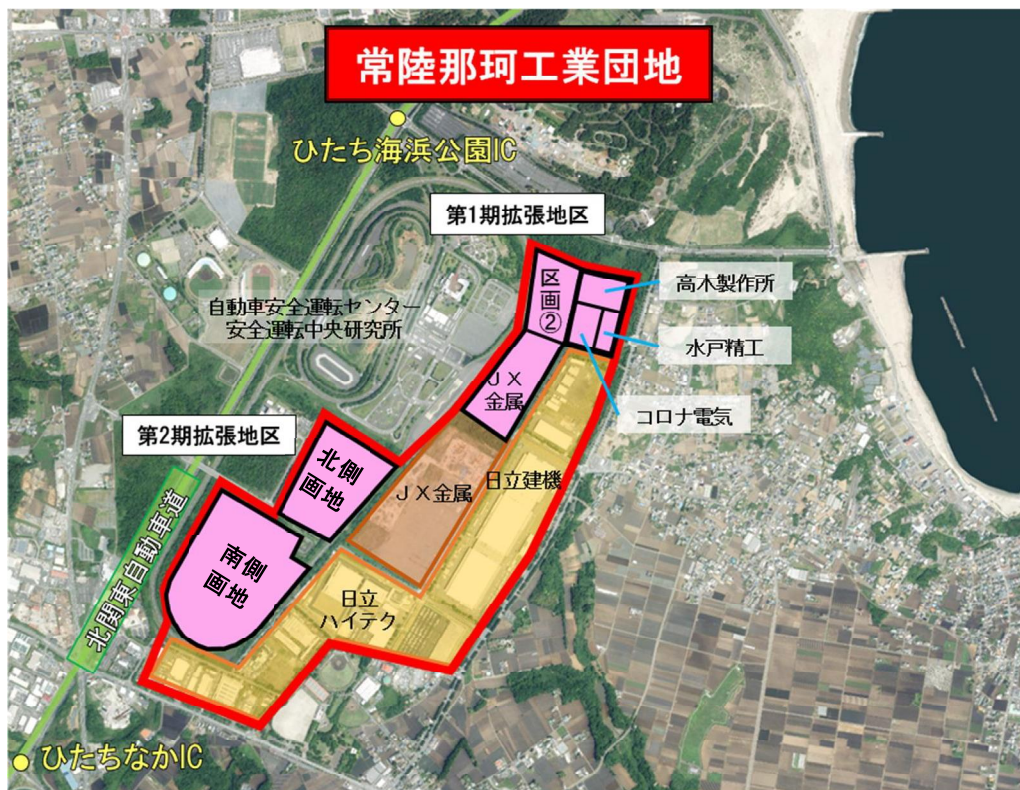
常陸那珂工業団地

ひたち海浜公園IC

第1期拡張地区

区画②

高木製作所

自動車安全運転センター
安全運転中央研究所

水戸精工

ＪＸ金属

コロナ電気

第2期拡張地区

北側画地

ＪＸ金属

日立建機

北関東自動車道

南側画地

日立ハイテク

ひたちなかIC